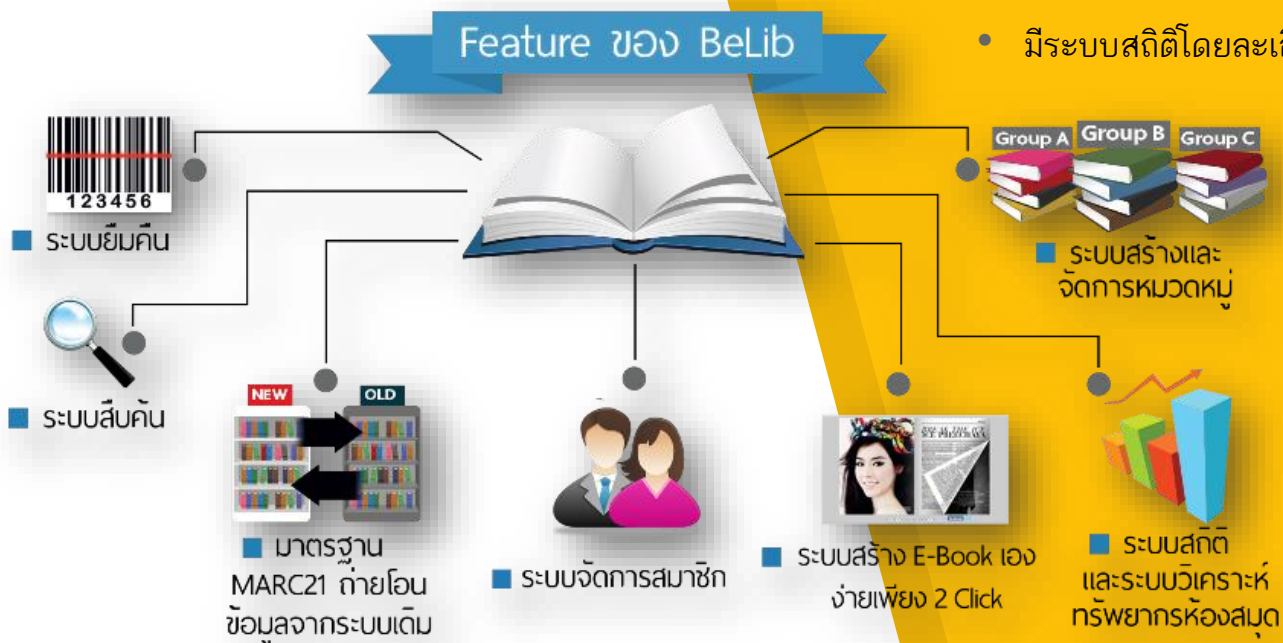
Feature ของ BeLib

• มีระบบสถิติโดยละเ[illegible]

123456

ระบบยืมคืน

ระบบสืบค้น

NEW

OLD

มาตรฐาน MARC21 ถ่ายโอนข้อมูลจากระบบเดิม

ระบบจัดการสมาชิก

ระบบสร้าง E-Book เอง ง่ายเพียง 2 Click

ระบบสถิติ และระบบวิเคราะห์ทรัพยากรห้องสมุด

Group A

Group B

Group C

ระบบสร้างและจัดการหมวดหมู่